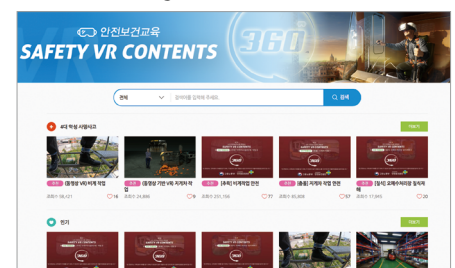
안전보건교육
SAFETY VR CONTENTS
360°

전체
검색어를 입력해 주세요
검색

#대 박원 사망사고
더보기

(동영상 VR) 비계 작업
조회수 38,421
16

(동영상 기반 VR) 지게차 작업
조회수 24,898
8

[추락] 비계작업 안전
조회수 231,156
77

[충돌] 지게차 작업 안전
조회수 45,808
57

[질식] 오페수처리장 질식재해
조회수 17,993
20

인기
더보기

SAFETY VR CONTENTS
SAFETY VR CONTENTS
SAFETY VR CONTENTS